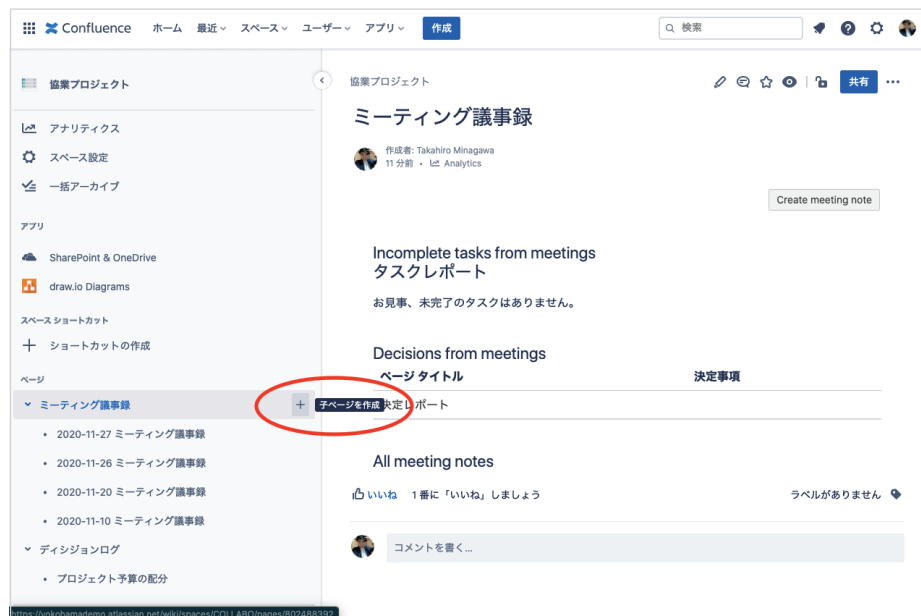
Confluence ホーム 最近 スペース ユーザー アプリ 作成

検索

協業プロジェクト

アナリティクス
スペース設定
一括アーカイブ

アプリ
SharePoint & OneDrive
draw.io Diagrams

スペース ショートカット
ショートカットの作成

ページ
ミーティング議事録
2020-11-27 ミーティング議事録
2020-11-26 ミーティング議事録
2020-11-20 ミーティング議事録
2020-11-10 ミーティング議事録
ディシジョンログ
プロジェクト予算の配分

協業プロジェクト

共有

ミーティング議事録

作成者: Takahiro Minagawa
11 分前 • Analytics

Create meeting note

Incomplete tasks from meetings
タスクレポート

お見事、未完了のタスクはありません。

Decisions from meetings

| ページ タイトル | 決定事項 |
|---|---|
| 決定レポート | |

+ 子ページを作成

All meeting notes

いいね 1番に「いいね」しましょう

ラベルがありません

コメントを書く...

https://yokohamademo.atlassian.net/wiki/spaces/COLLABO/pages/802488392